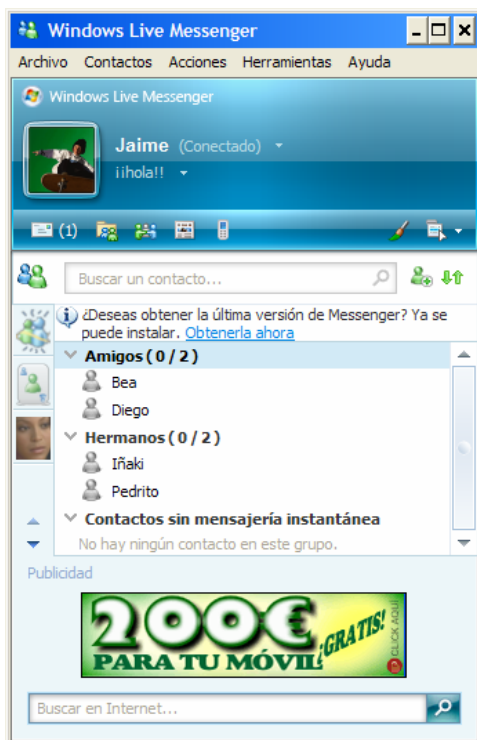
Windows Live Messenger

Archivo Contactos Acciones Herramientas Ayuda

Windows Live Messenger

Jaime (Conectado)

¡¡hola!!

(1)

Buscar un contacto...

¿Deseas obtener la última versión de Messenger? Ya se puede instalar. Obtenerla ahora

Amigos ( 0 / 2 )

Bea

Diego

Hermanos ( 0 / 2 )

Iñaki

Pedrito

Contactos sin mensajería instantánea

No hay ningún contacto en este grupo.

Publicidad

200€ PARA TU MÓVIL ¡GRATIS! CLICK AQUÍ

Buscar en Internet...